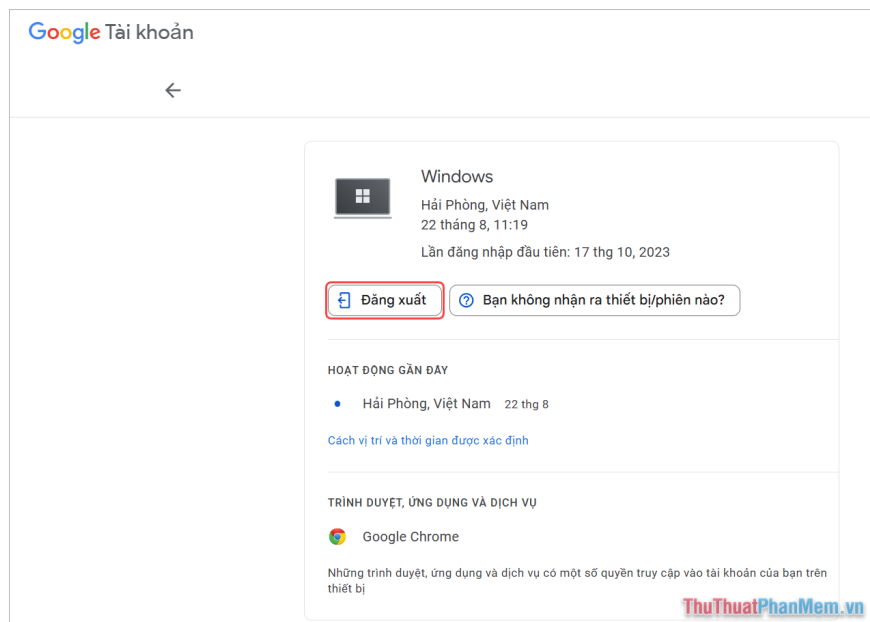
Google Tài khoản

Windows
Hải Phòng, Việt Nam
22 tháng 8, 11:19
Lần đăng nhập đầu tiên: 17 thg 10, 2023

Đăng xuất
Bạn không nhận ra thiết bị/phiên nào?

HOẠT ĐỘNG GẦN ĐÂY

Hải Phòng, Việt Nam 22 thg 8

Cách vị trí và thời gian được xác định

TRÌNH DUYỆT, ỨNG DỤNG VÀ DỊCH VỤ

Google Chrome

Những trình duyệt, ứng dụng và dịch vụ có một số quyền truy cập vào tài khoản của bạn trên thiết bị

ThuThuatPhanMem.vn